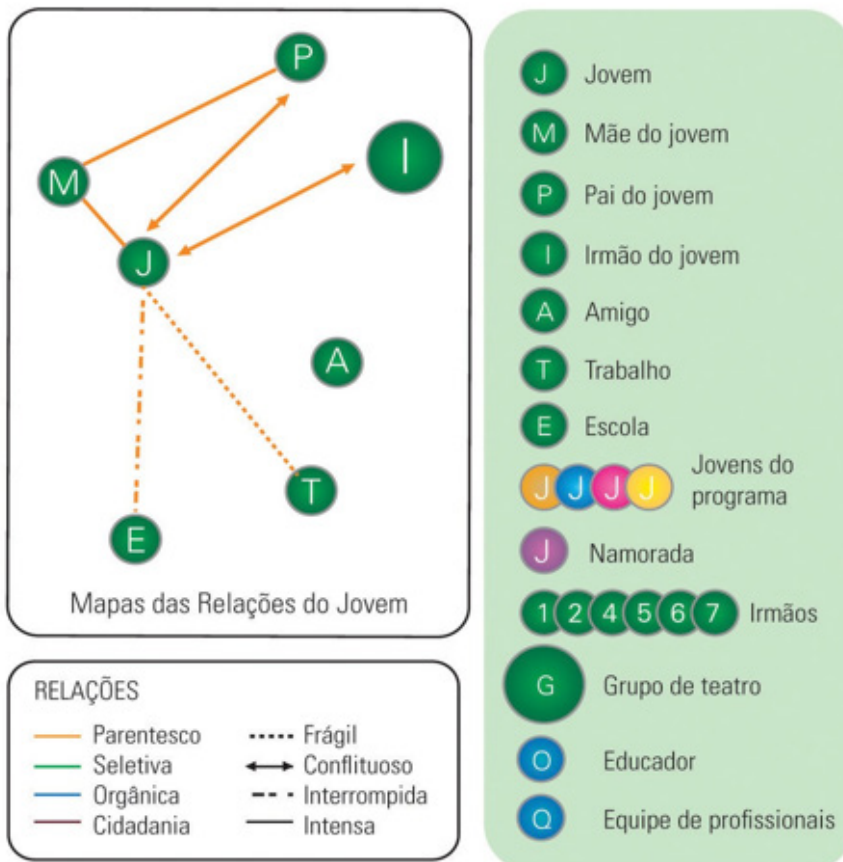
P

I

M

J

A

T

E

Mapas das Relações do Jovem

RELAÇÕES

| | |
|---|---|
| Parentesco | Frágil |
| Seletiva | Conflituoso |
| Orgânica | Interrompida |
| Cidadania | Intensa |

J Jovem

M Mãe do jovem

P Pai do jovem

I Irmão do jovem

A Amigo

T Trabalho

E Escola

J J J J Jovens do programa

J Namorada

1 2 4 5 6 7 Irmãos

G Grupo de teatro

O Educador

Q Equipe de profissionais